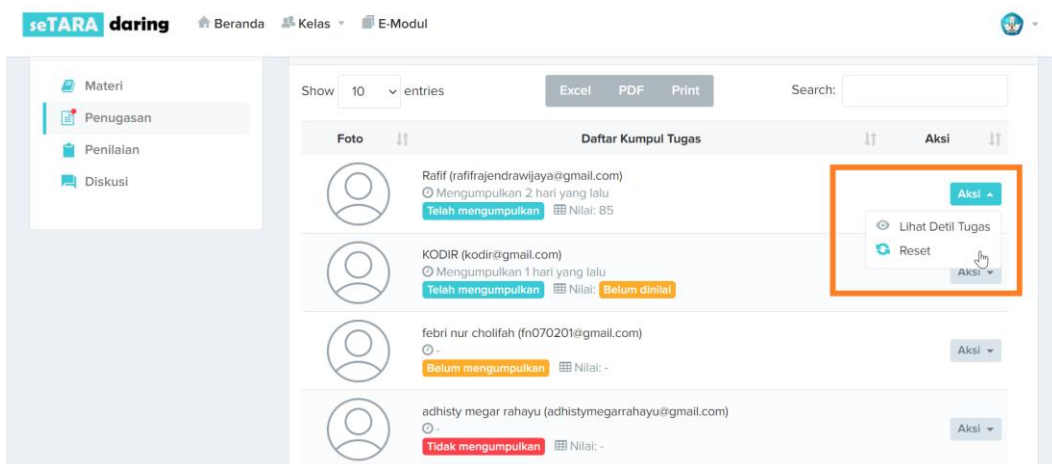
seTARA daring Beranda Kelas E-Modul

Materi
Penugasan
Penilaian
Diskusi

Show 10 entries
Excel PDF Print
Search:

| Foto | Daftar Kumpul Tugas | Aksi |
|---|---|---|
| | Rafif (rafifrajendrawijaya@gmail.com) Mengumpulkan 2 hari yang lalu Telah mengumpulkan Nilai: 85 | Aksi |
| | KODIR (kodir@gmail.com) Mengumpulkan 1 hari yang lalu Telah mengumpulkan Nilai: Belum dinilai | Aksi |
| | febri nur cholifah (fn070201@gmail.com) - Belum mengumpulkan Nilai: - | Aksi |
| | adhisty megar rahayu (adhistymegarrahayu@gmail.com) - Tidak mengumpulkan Nilai: - | Aksi |

Lihat Detil Tugas
Reset